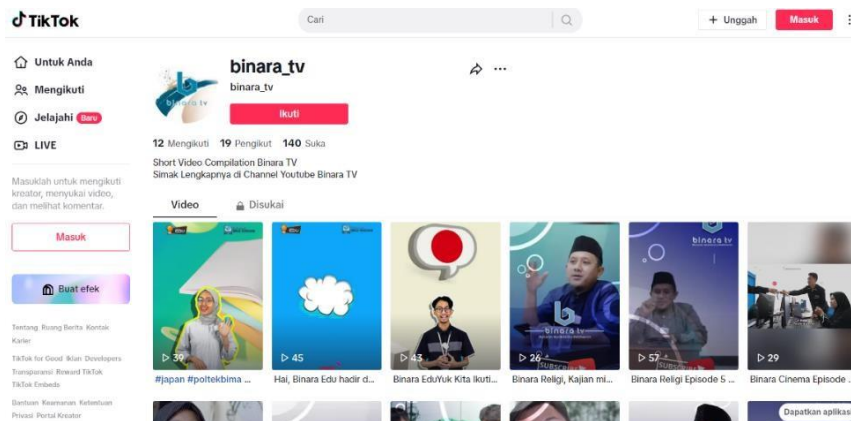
TikTok

Cari

+ Unggah

Masuk

Untuk Anda

Mengikuti

Jelajahi Baru

LIVE

Masuklah untuk mengikuti kreator, menyukai video, dan melihat komentar.

Masuk

Buat efek

Tentang Ruang Berita Kontak Karier

TikTok for Good Iklan Developers Transparansi Reward TikTok TikTok Embeds

Bantuan Keamanan Ketentuan Privasi Portal Kreator

binara_tv

binara_tv

Ikuti

12 Mengikuti 19 Pengikut 140 Suka

Short Video Compilation Binara TV
Simak Lengkapnya di Channel Youtube Binara TV

Video

Disukai

39
#japan #poltekbima ...

45
Hai, Binara Edu hadir d...

43
Binara EduYuk Kita Ikuti...

26
Binara Religi, Kajian mi...

57
Binara Religi Episode 5 ...

29
Binara Cinema Episode ...

Dapatkan aplikasi